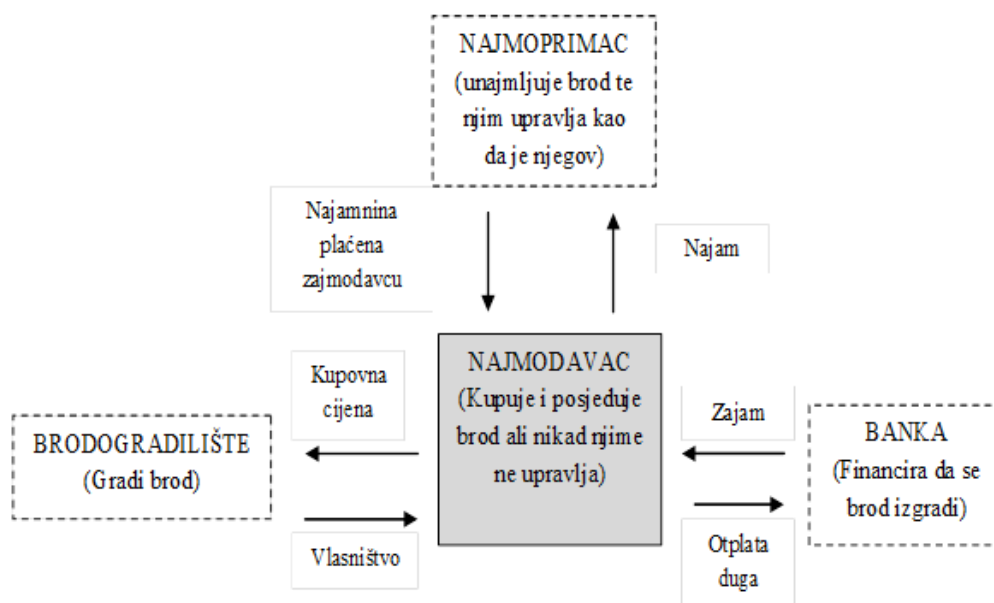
NAJMOPRIMAC
(unajmljuje brod te njim upravlja kao da je njegov)

Najamnina plaćena zajmodavcu

Najam

Kupovna cijena

NAJMODAVAC
(Kupuje i posjeduje brod ali nikad njime ne upravlja)

Zajam

BRODOGRADILIŠTE
(Gradi brod)

BANKA
(Financira da se brod izgradi)

Vlasništvo

Otplata duga